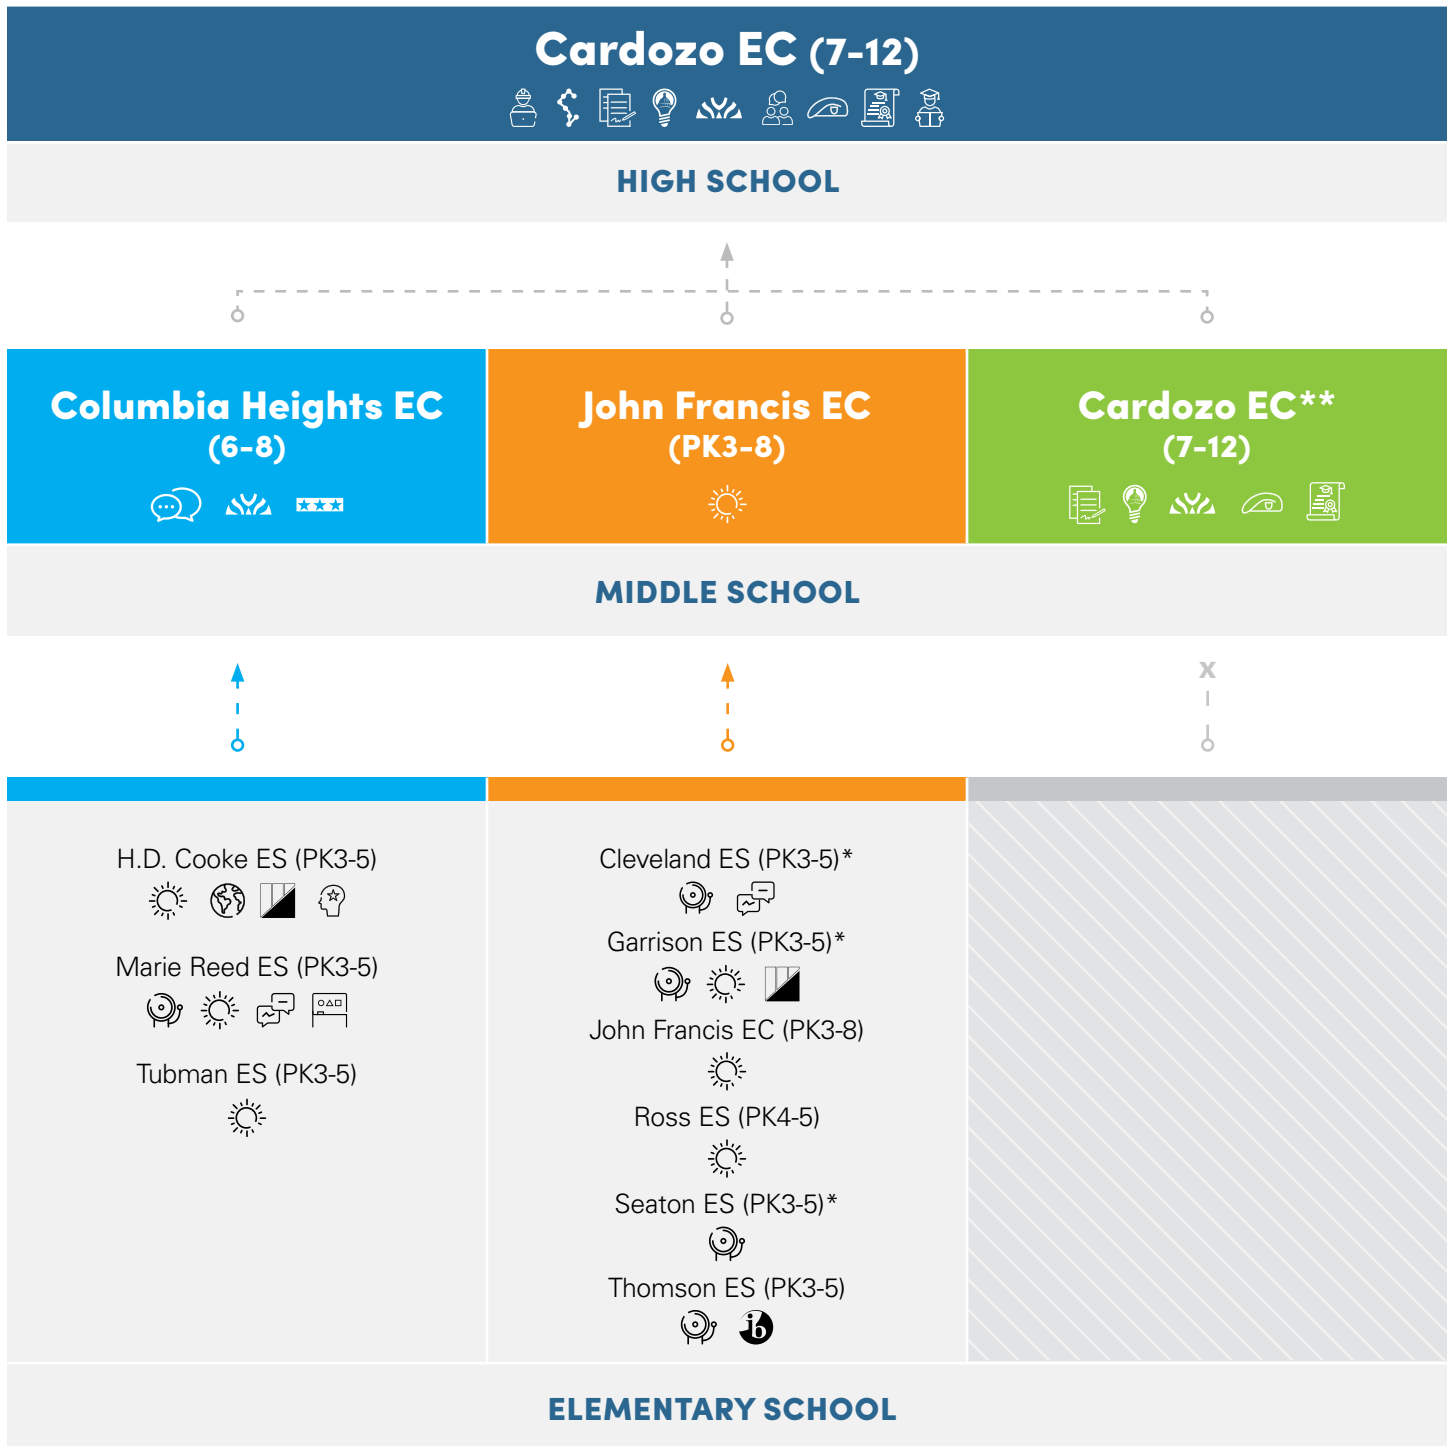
Cardozo EC (7-12)

HIGH SCHOOL

Columbia Heights EC (6-8)

John Francis EC (PK3-8)

Cardozo EC** (7-12)

MIDDLE SCHOOL

x

H.D. Cooke ES (PK3-5)

Marie Reed ES (PK3-5)

Tubman ES (PK3-5)

Cleveland ES (PK3-5)*

Garrison ES (PK3-5)*

John Francis EC (PK3-8)

Ross ES (PK4-5)

Seaton ES (PK3-5)*

Thomson ES (PK3-5)

ib

ELEMENTARY SCHOOL